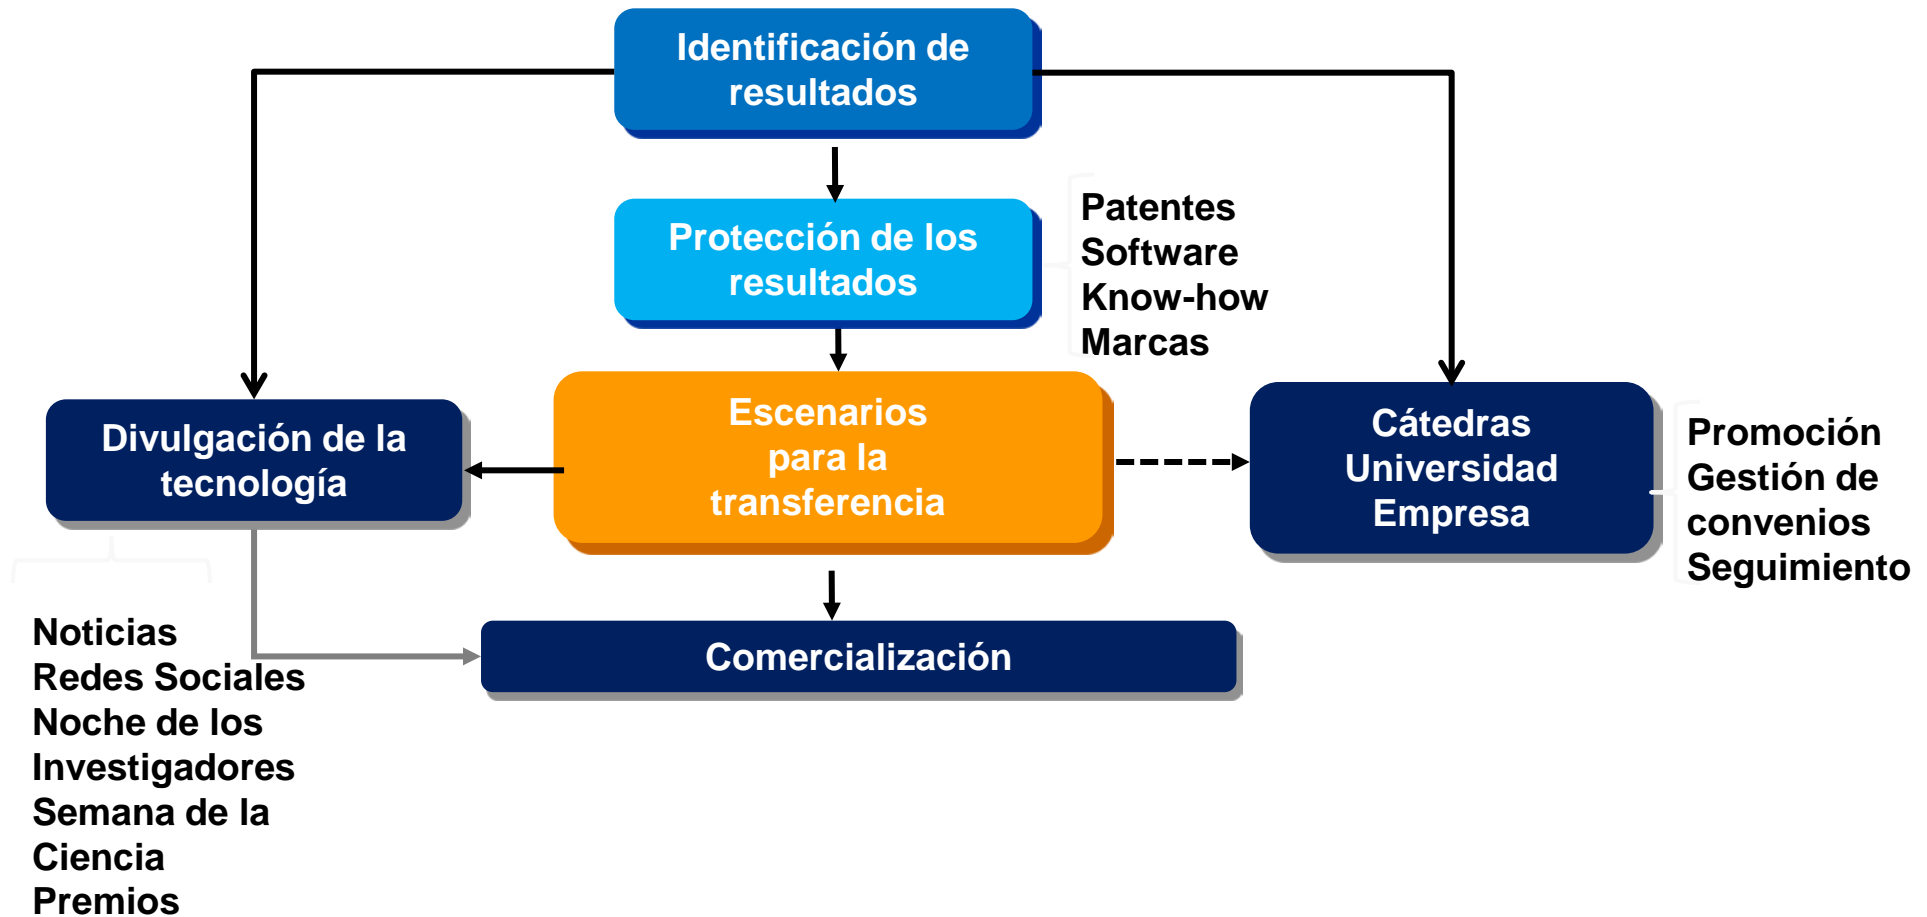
Identificación de resultados

Protección de los resultados

Patentes
Software
Know-how
Marcas

Divulgación de la tecnología

Escenarios para la transferencia

Cátedras Universidad Empresa

Promoción
Gestión de convenios
Seguimiento

Comercialización

Noticias
Redes Sociales
Noche de los Investigadores
Semana de la Ciencia
Premios